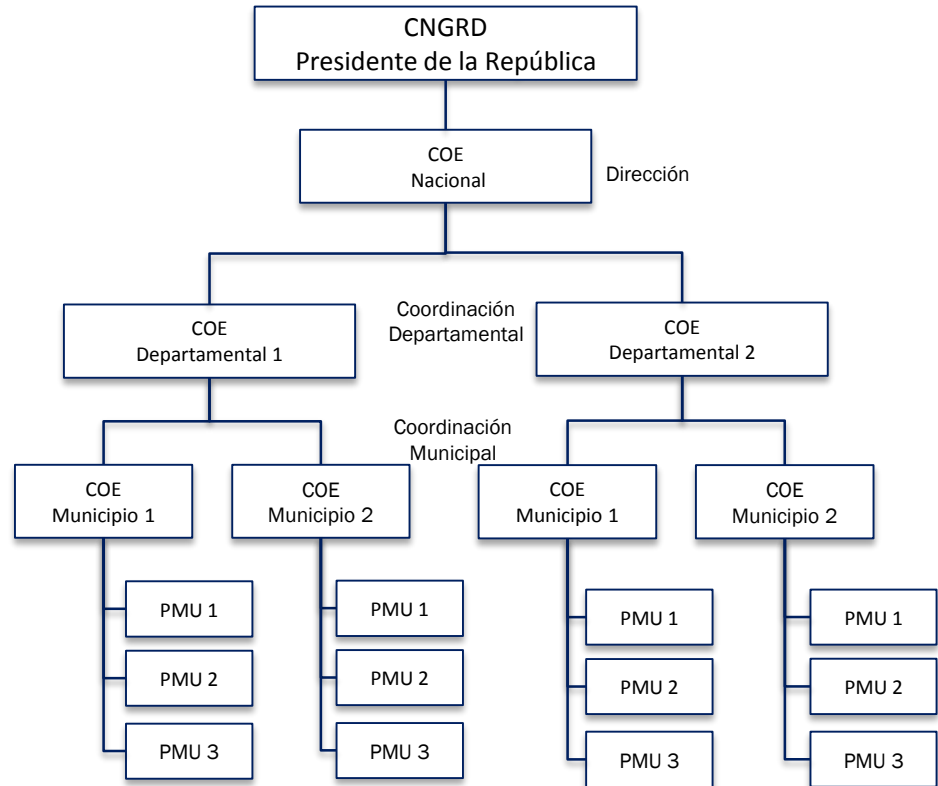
CNGRD
Presidente de la República

COE
Nacional

Dirección

Coordinación
Departamental

COE
Departamental 1

COE
Departamental 2

Coordinación
Municipal

COE
Municipio 1

PMU 1

PMU 2

PMU 3

COE
Municipio 2

PMU 1

PMU 2

PMU 3

COE
Municipio 1

PMU 1

PMU 2

PMU 3

COE
Municipio 2

PMU 1

PMU 2

PMU 3